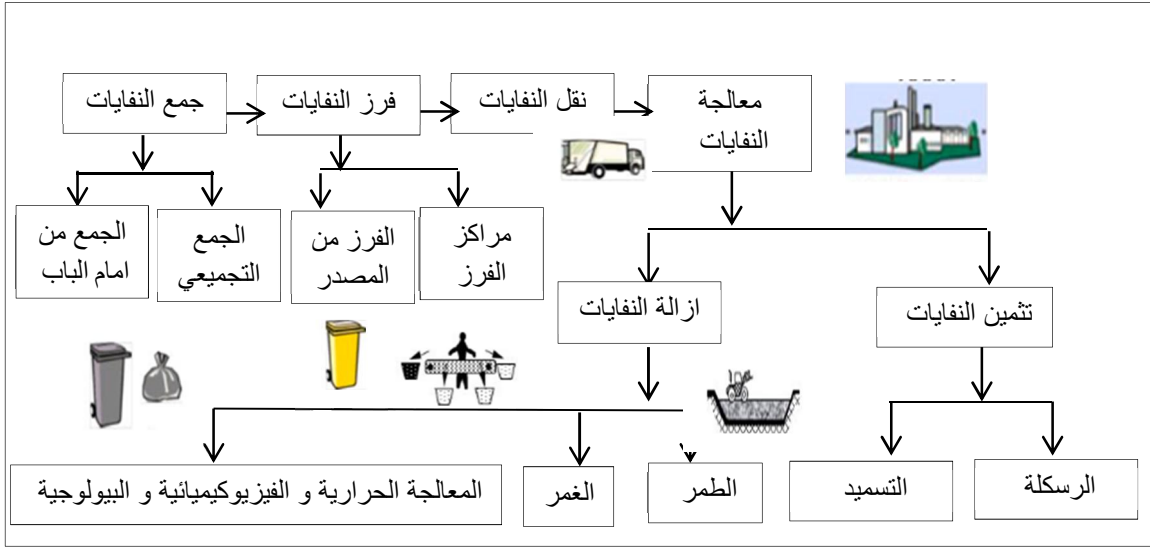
جمع النفايات

فرز النفايات

نقل النفايات

معالجة النفايات

الجمع من امام الباب

الجمع التجميعي

الفرز من المصدر

مراكز الفرز

ازالة النفايات

تثمين النفايات

المعالجة الحرارية و الفيزيوكيميائية و البيولوجية

الغمر

الطمر

التسميد

الرسكلة